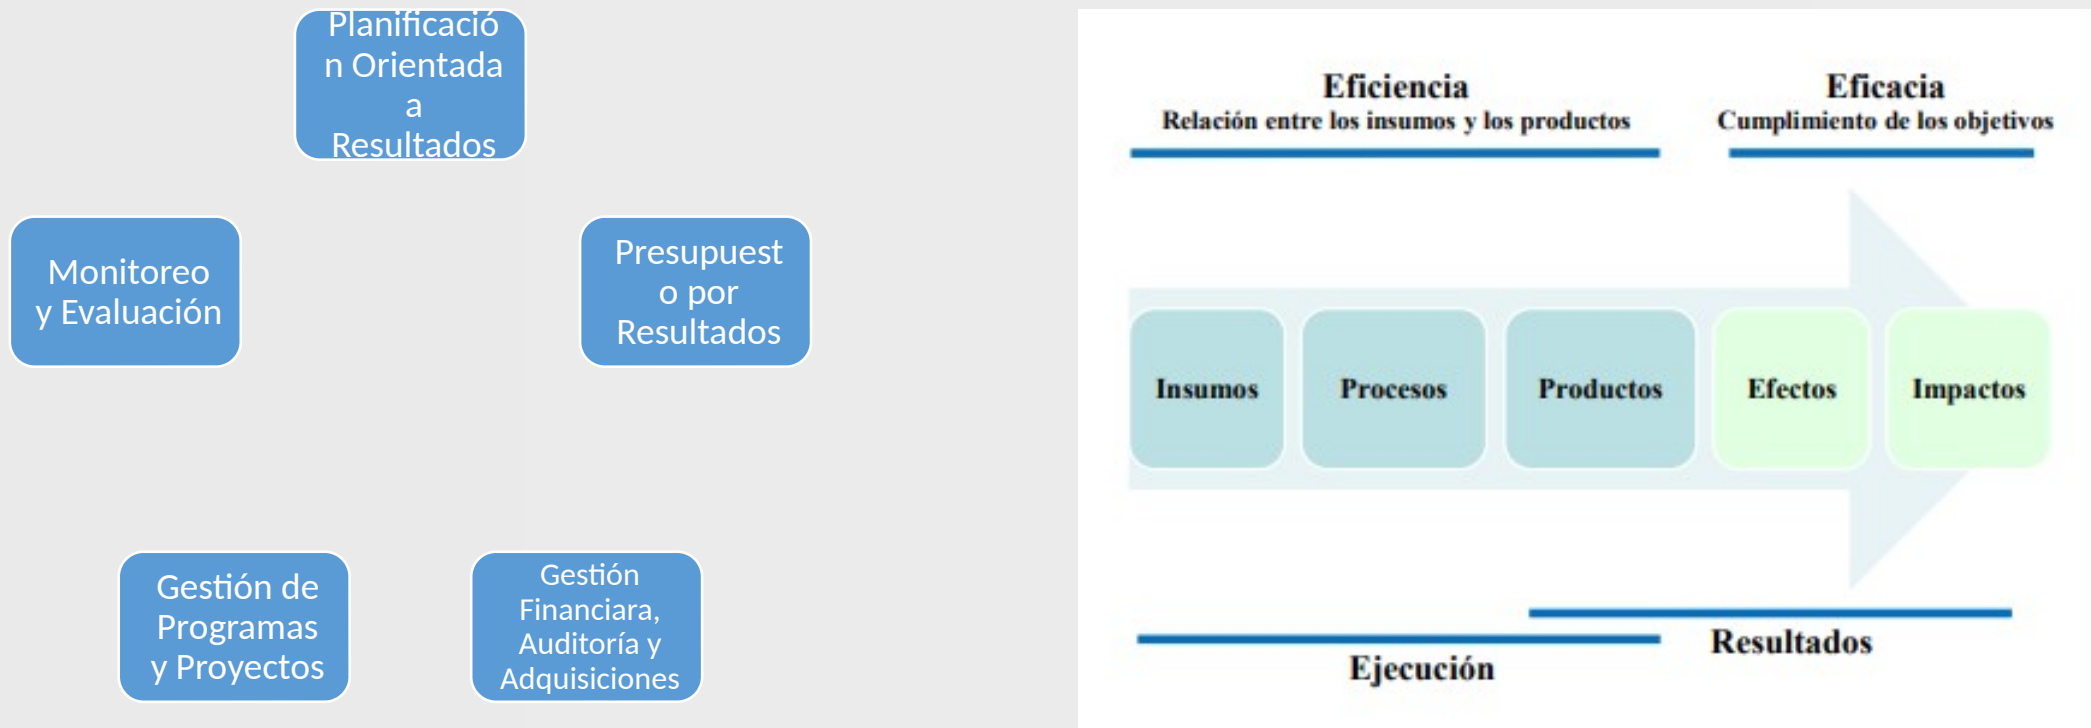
Planificación Orientada a Resultados

Monitoreo y Evaluación

Presupuesto por Resultados

Gestión de Programas y Proyectos

Gestión Financiara, Auditoría y Adquisiciones

Eficiencia
Relación entre los insumos y los productos

Eficacia
Cumplimiento de los objetivos

Insumos

Procesos

Productos

Efectos

Impactos

Resultados

Ejecución